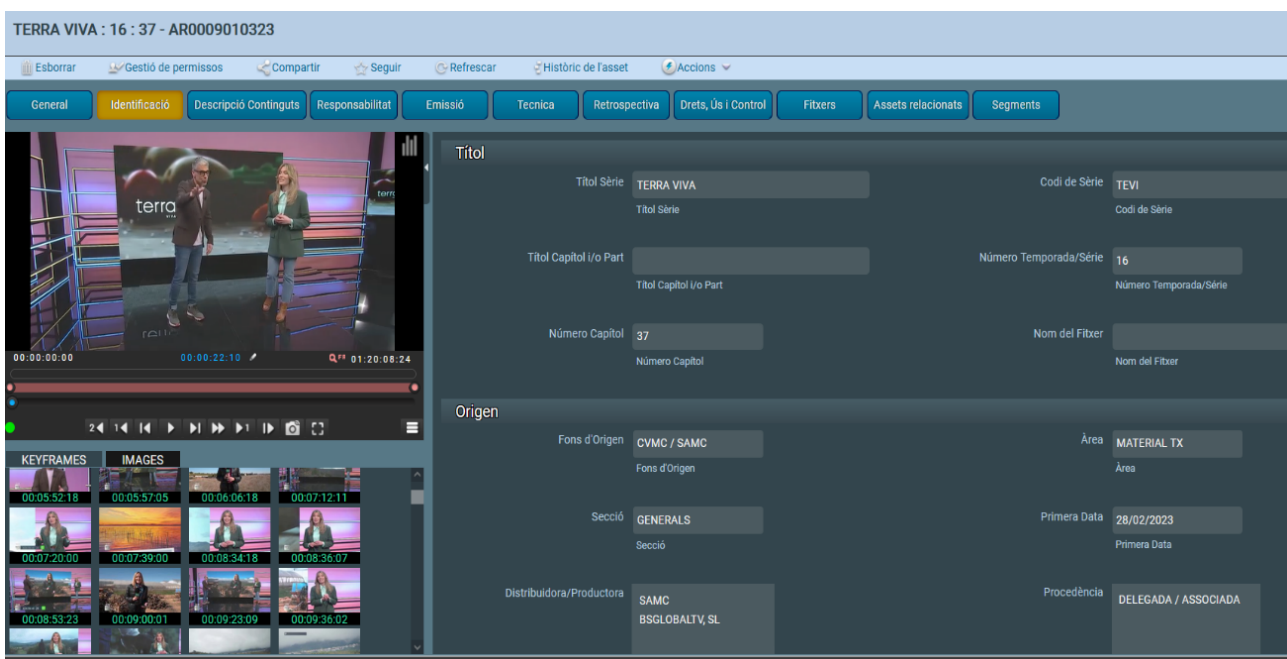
TERRA VIVA : 16 : 37 - AR0009010323

Esborrar Gestió de permissos Compartir Seguir Refrescar Històric de l'asset Accions

General Identificació Descripció Continguts Responsabilitat Emissió Tecnica Retrospectiva Drets, Ús i Control Fitxers Assets relacionats Segments

terra

00:00:00:00 00:00:22:10 01:20:08:24

KEYFRAMES IMAGES

00:05:52:18 00:05:57:05 00:06:06:18 00:07:12:11
00:07:20:00 00:07:39:00 00:08:34:18 00:08:36:07
00:08:53:23 00:09:00:01 00:09:23:09 00:09:36:02

Títol

Títol Sèrie TERRA VIVA
Títol Sèrie

Codi de Sèrie TEVI
Codi de Sèrie

Títol Capítol i/o Part
Títol Capítol i/o Part

Número Temporada/Sèrie 16
Número Temporada/Sèrie

Número Capítol 37
Número Capítol

Nom del Fitxer
Nom del Fitxer

Origen

Fons d'Origen CVMC / SAMC
Fons d'Origen

Àrea MATERIAL TX
Àrea

Secció GENERALS
Secció

Primera Data 28/02/2023
Primera Data

Distribuidora/Productora SAMC
BSGLOBALTV, SL

Procedència DELEGADA / ASSOCIADA